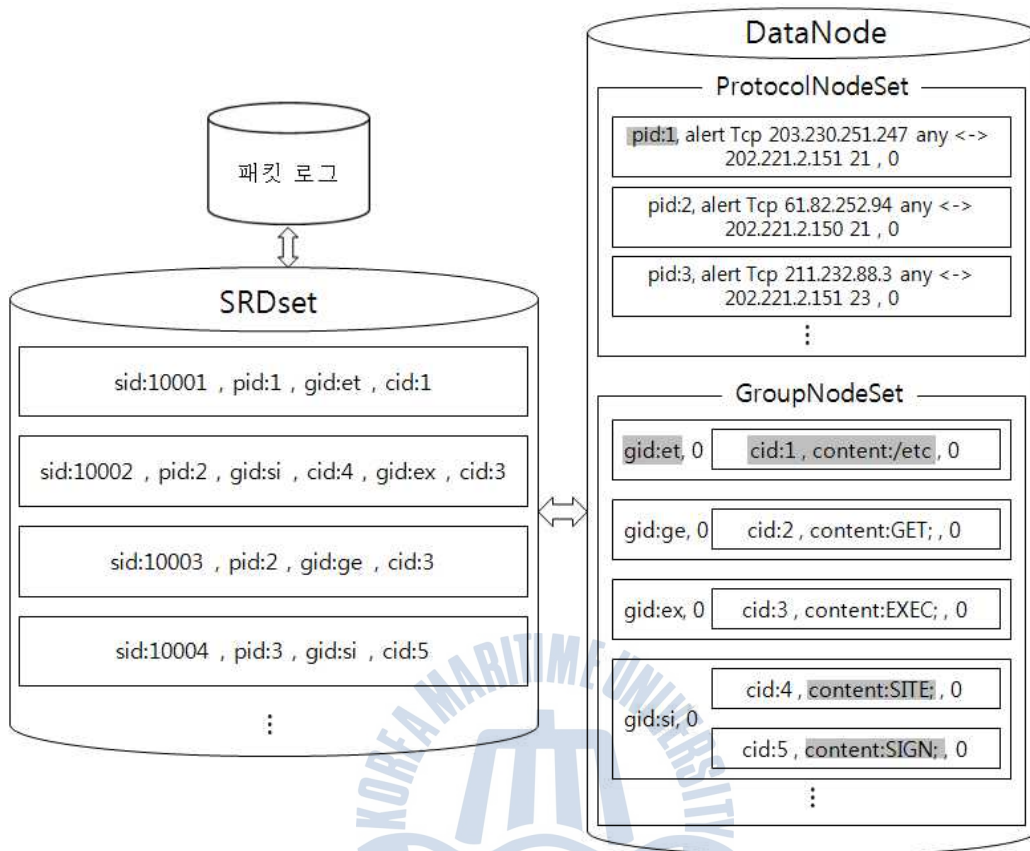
패킷 로그

SRDset

sid:10001 , pid:1 , gid:et , cid:1

sid:10002 , pid:2 , gid:si , cid:4 , gid:ex , cid:3

sid:10003 , pid:2 , gid:ge , cid:3

sid:10004 , pid:3 , gid:si , cid:5

⋮

DataNode

ProtocolNodeSet

pid:1, alert Tcp 203.230.251.247 any <-> 202.221.2.151 21 , 0

pid:2, alert Tcp 61.82.252.94 any <-> 202.221.2.150 21 , 0

pid:3, alert Tcp 211.232.88.3 any <-> 202.221.2.151 23 , 0

⋮

GroupNodeSet

gid:et, 0 cid:1 , content:/etc , 0

gid:ge, 0 cid:2 , content:GET; , 0

gid:ex, 0 cid:3 , content:EXEC; , 0

gid:si, 0 cid:4 , content:SITE; , 0

cid:5 , content:SIGN; , 0

⋮

KOREA MARITIME UNIVERSITY